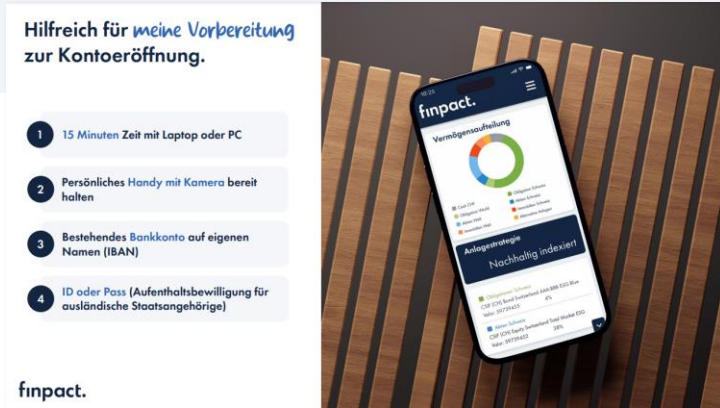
Hilfreich für meine Vorbereitung zur Kontoeröffnung.

1 15 Minuten Zeit mit Laptop oder PC

2 Persönliches Handy mit Kamera bereit halten

3 Bestehendes Bankkonto auf eigenen Namen (IBAN)

4 ID oder Pass (Aufenthaltsbewilligung für ausländische Staatsangehörige)

finpact.

finpact.

Vermögensaufteilung

Anlagestrategie

Nachhaltig indexiert

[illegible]
CSIF (CH) Bond Switzerland AAA-BBB ESG Blue
Valor: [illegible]
4%

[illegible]
CSIF (CH) Equity Switzerland Total Market ESG
Valor: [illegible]
38%